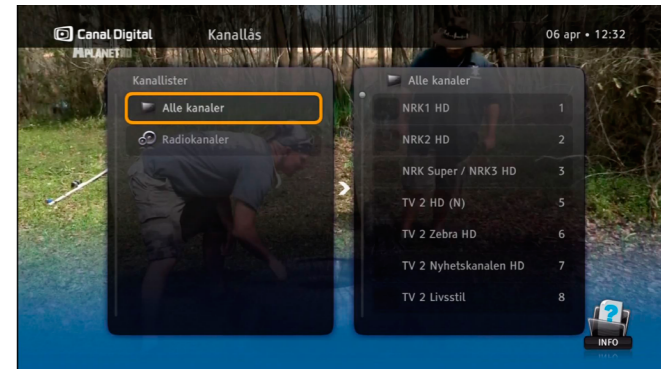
Canal Digital
Kanallås
06 apr • 12:32
PLANET

Kanallister
Alle kanaler
Radiokanaler

Alle kanaler
| | |
|---|---|
| NRK1 HD | 1 |
| NRK2 HD | 2 |
| NRK Super / NRK3 HD | 3 |
| TV 2 HD (N) | 5 |
| TV 2 Zebra HD | 6 |
| TV 2 Nyhetskanalen HD | 7 |
| TV 2 Livsstil | 8 |

INFO